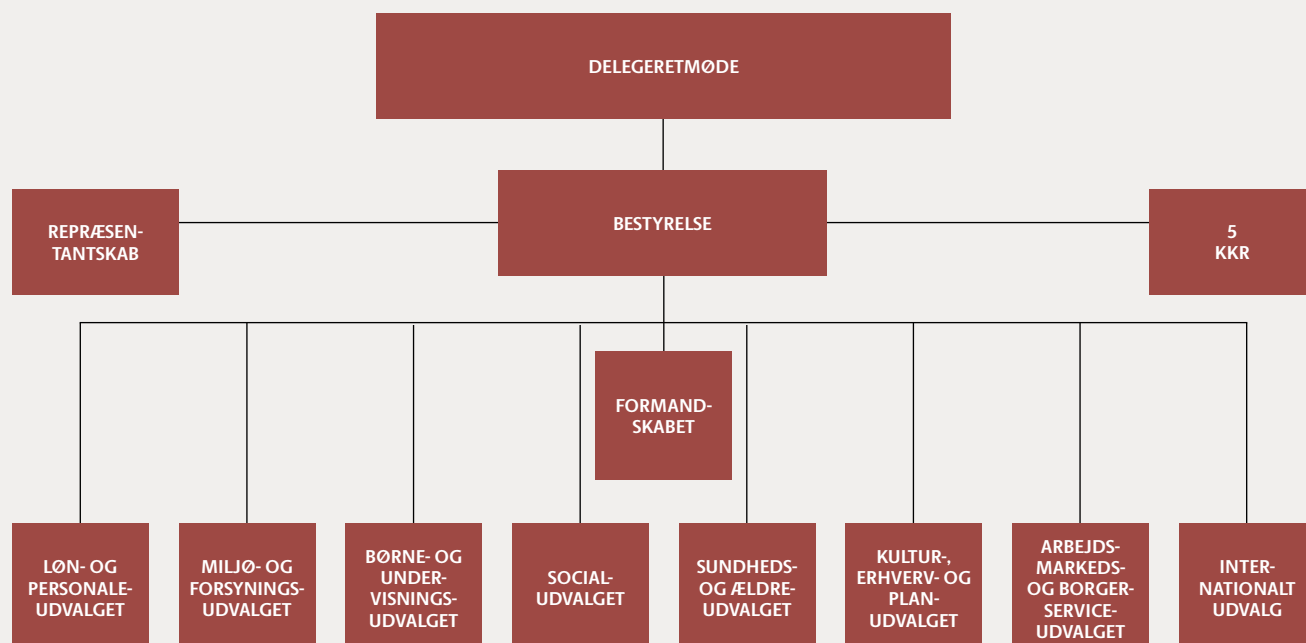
DELEGERETMØDE

REPRÆSENTANTSKAB

BESTYRELSE

5 KKR

FORMANDSKABET

LØN- OG PERSONALEUDVALGET

MILJØ- OG FORSYNINGSUDVALGET

BØRNE- OG UNDERVISNINGSUDVALGET

SOCIALUDVALGET

SUNDHEDS- OG ÆLDREUDVALGET

KULTUR-, ERHVERV- OG PLANUDVALGET

ARBEJDSMARKEDS- OG BORGERSERVICEUDVALGET

INTERNATIONALT UDVALG